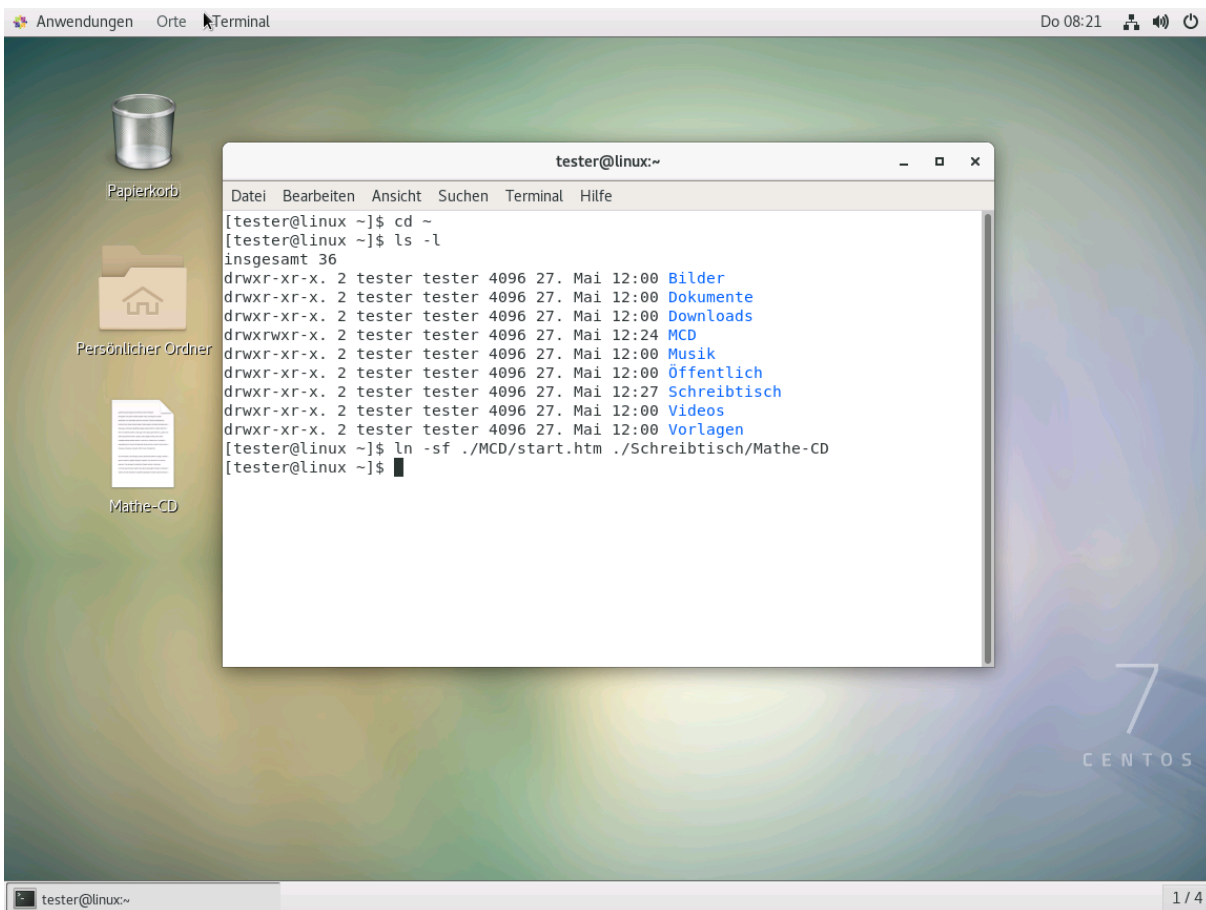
Anwendungen Orte Terminal

Do 08:21

Papierkorb

Persönlicher Ordner

Mathe-CD

tester@linux:~

Datei Bearbeiten Ansicht Suchen Terminal Hilfe

[tester@linux ~]$ cd ~
[tester@linux ~]$ ls -l
insgesamt 36
drwxr-xr-x. 2 tester tester 4096 27. Mai 12:00 Bilder
drwxr-xr-x. 2 tester tester 4096 27. Mai 12:00 Dokumente
drwxr-xr-x. 2 tester tester 4096 27. Mai 12:00 Downloads
drwxrwxr-x. 2 tester tester 4096 27. Mai 12:24 MCD
drwxr-xr-x. 2 tester tester 4096 27. Mai 12:00 Musik
drwxr-xr-x. 2 tester tester 4096 27. Mai 12:00 Öffentlich
drwxr-xr-x. 2 tester tester 4096 27. Mai 12:27 Schreibtisch
drwxr-xr-x. 2 tester tester 4096 27. Mai 12:00 Videos
drwxr-xr-x. 2 tester tester 4096 27. Mai 12:00 Vorlagen
[tester@linux ~]$ ln -sf ./MCD/start.htm ./Schreibtisch/Mathe-CD
[tester@linux ~]$

7
CENTOS

tester@linux:~

1 / 4